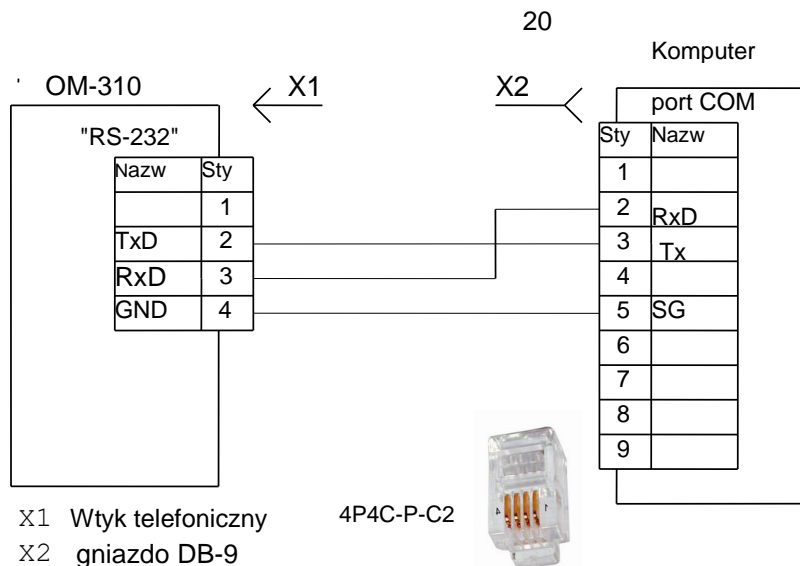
20

Komputer

OM-310

X1

X2

port COM

"RS-232"

| Nazw | Sty |
|---|---|
| | 1 |
| TxD | 2 |
| RxD | 3 |
| GND | 4 |

| Sty | Nazw |
|---|---|
| 1 | |
| 2 | RxD |
| 3 | Tx |
| 4 | |
| 5 | SG |
| 6 | |
| 7 | |
| 8 | |
| 9 | |

4P4C-P-C2

X1 Wtyk telefoniczny
X2 gniazdo DB-9